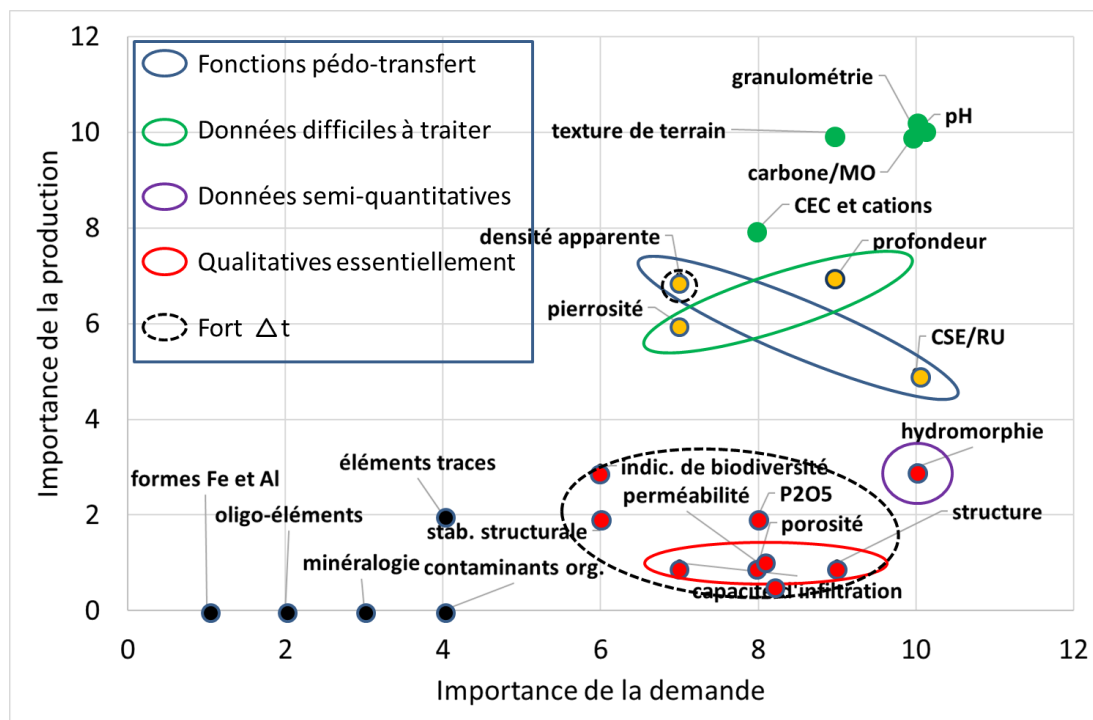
Fonctions pédo-transfert
Données difficiles à traiter
Données semi-quantitatives
Qualitatives essentiellement
Fort $\Delta$t

granulométrie
pH
texture de terrain
carbone/MO
CEC et cations
densité apparente
profondeur
pierrosité
CSE/RU
hydromorphie
éléments traces
indic. de biodiversité
formes Fe et Al
perméabilité
P2O5
oligo-éléments
stab. structurale
porosité
structure
minéralogie
contaminants org.
capacité d'infiltration

Importance de la production
Importance de la demande

12
10
8
6
4
2
0
0
2
4
6
8
10
12